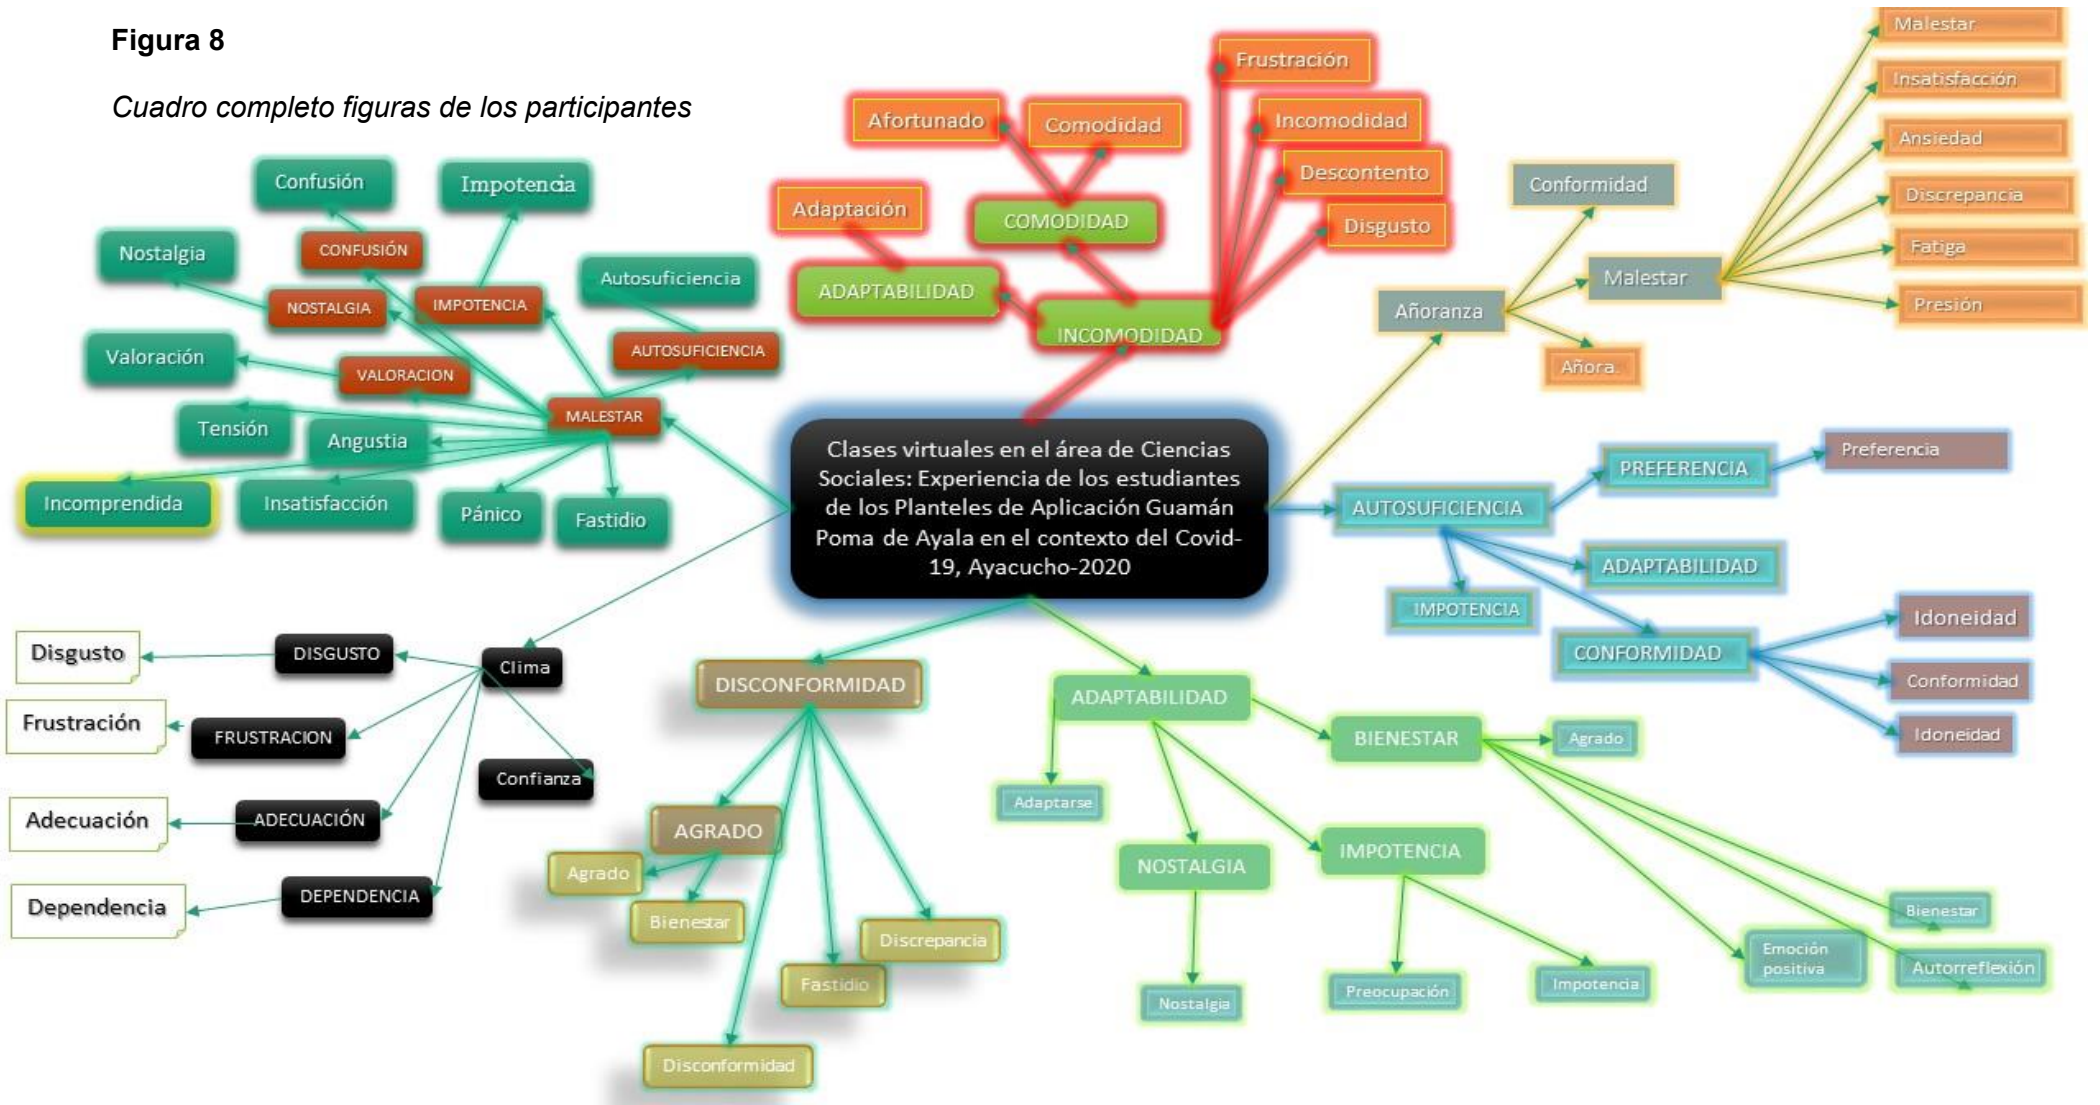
**Figura 8**

*Cuadro completo figuras de los participantes*

Clases virtuales en el área de Ciencias Sociales: Experiencia de los estudiantes de los Planteles de Aplicación Guamán Poma de Ayala en el contexto del Covid-19, Ayacucho-2020

MALESTAR
CONFUSIÓN
Confusión
IMPOTENCIA
Impotencia
NOSTALGIA
Nostalgia
AUTOSUFICIENCIA
Autosuficiencia
VALORACION
Valoración
Tensión
Angustia
Incomprendida
Insatisfacción
Pánico
Fastidio

INCOMODIDAD
ADAPTABILIDAD
Adaptación
COMODIDAD
Afortunado
Comodidad
Frustración
Incomodidad
Descontento
Disgusto

Añoranza
Conformidad
Malestar
Añora
Malestar
Insatisfacción
Ansiedad
Discrepancia
Fatiga
Presión

AUTOSUFICIENCIA
PREFERENCIA
Preferencia
ADAPTABILIDAD
IMPOTENCIA
CONFORMIDAD
Idoneidad
Conformidad
Idoneidad

Clima
DISGUSTO
Disgusto
FRUSTRACION
Frustración
Confianza
ADECUACIÓN
Adecuación
DEPENDENCIA
Dependencia

DISCONFORMIDAD
AGRADO
Agrado
Bienestar
Discrepancia
Fastidio
Disconformidad

ADAPTABILIDAD
Adaptarse
BIENESTAR
Agrado
NOSTALGIA
Nostalgia
IMPOTENCIA
Preocupación
Impotencia
Emoción positiva
Bienestar
Autorreflexión